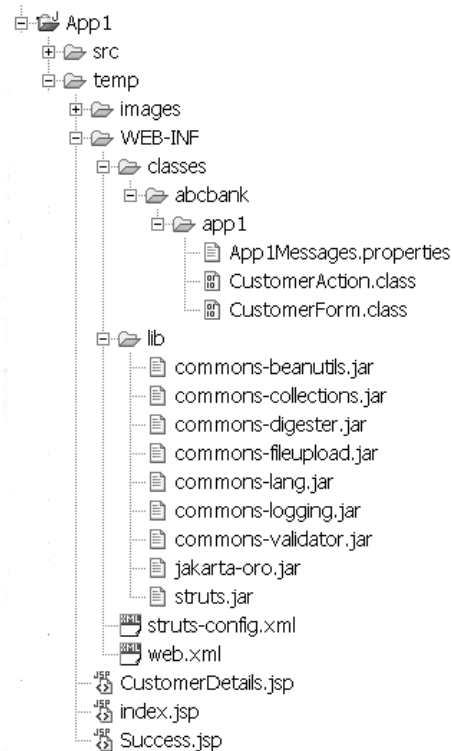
App1
src
temp
images
WEB-INF
classes
abcbank
app1
App1Messages.properties
CustomerAction.class
CustomerForm.class
lib
commons-beanutils.jar
commons-collections.jar
commons-digester.jar
commons-fileupload.jar
commons-lang.jar
commons-logging.jar
commons-validator.jar
jakarta-oro.jar
struts.jar
struts-config.xml
web.xml
CustomerDetails.jsp
index.jsp
Success.jsp